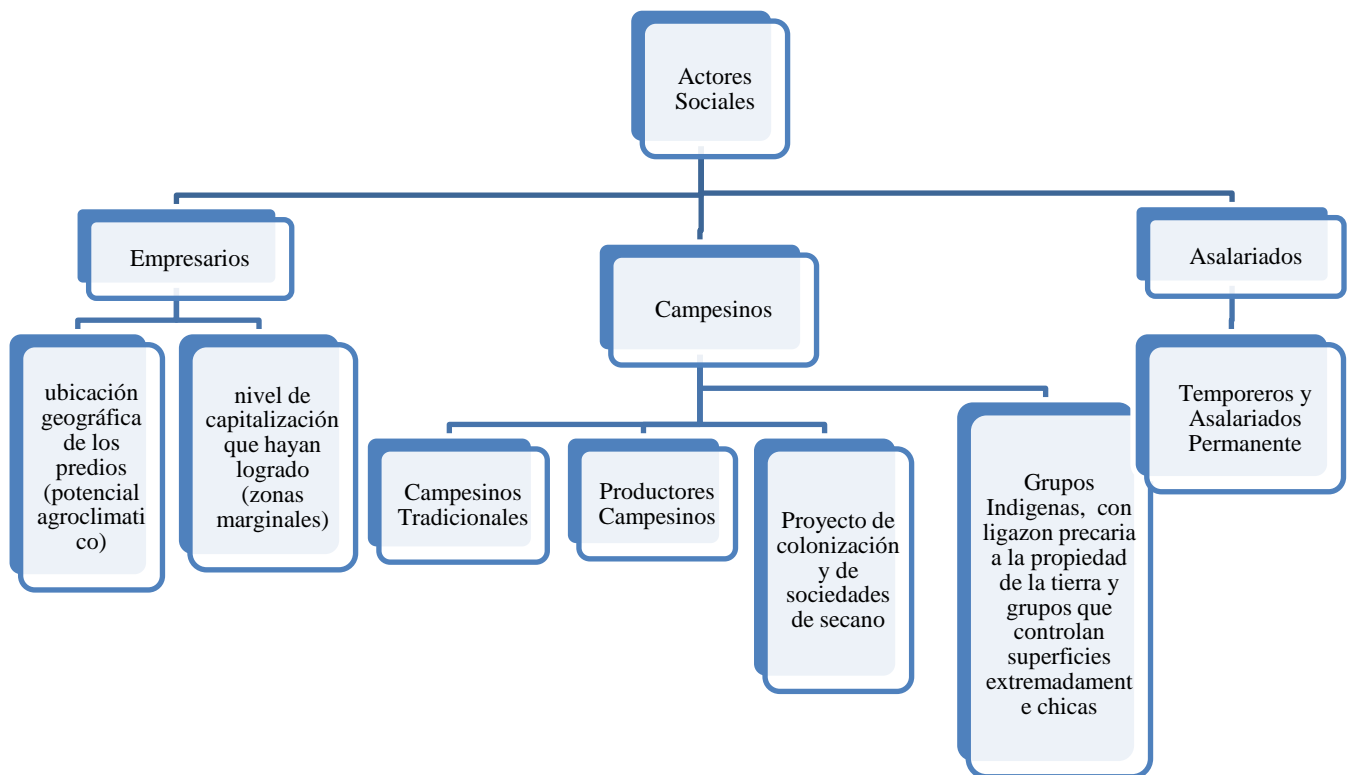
Actores Sociales

Empresarios

ubicación geográfica de los predios (potencial agroclimatico)

nivel de capitalización que hayan logrado (zonas marginales)

Campesinos

Campesinos Tradicionales

Productores Campesinos

Proyecto de colonización y de sociedades de secano

Grupos Indigenas, con ligazon precaria a la propiedad de la tierra y grupos que controlan superficies extremadamente chicas

Asalariados

Temporeros y Asalariados Permanente